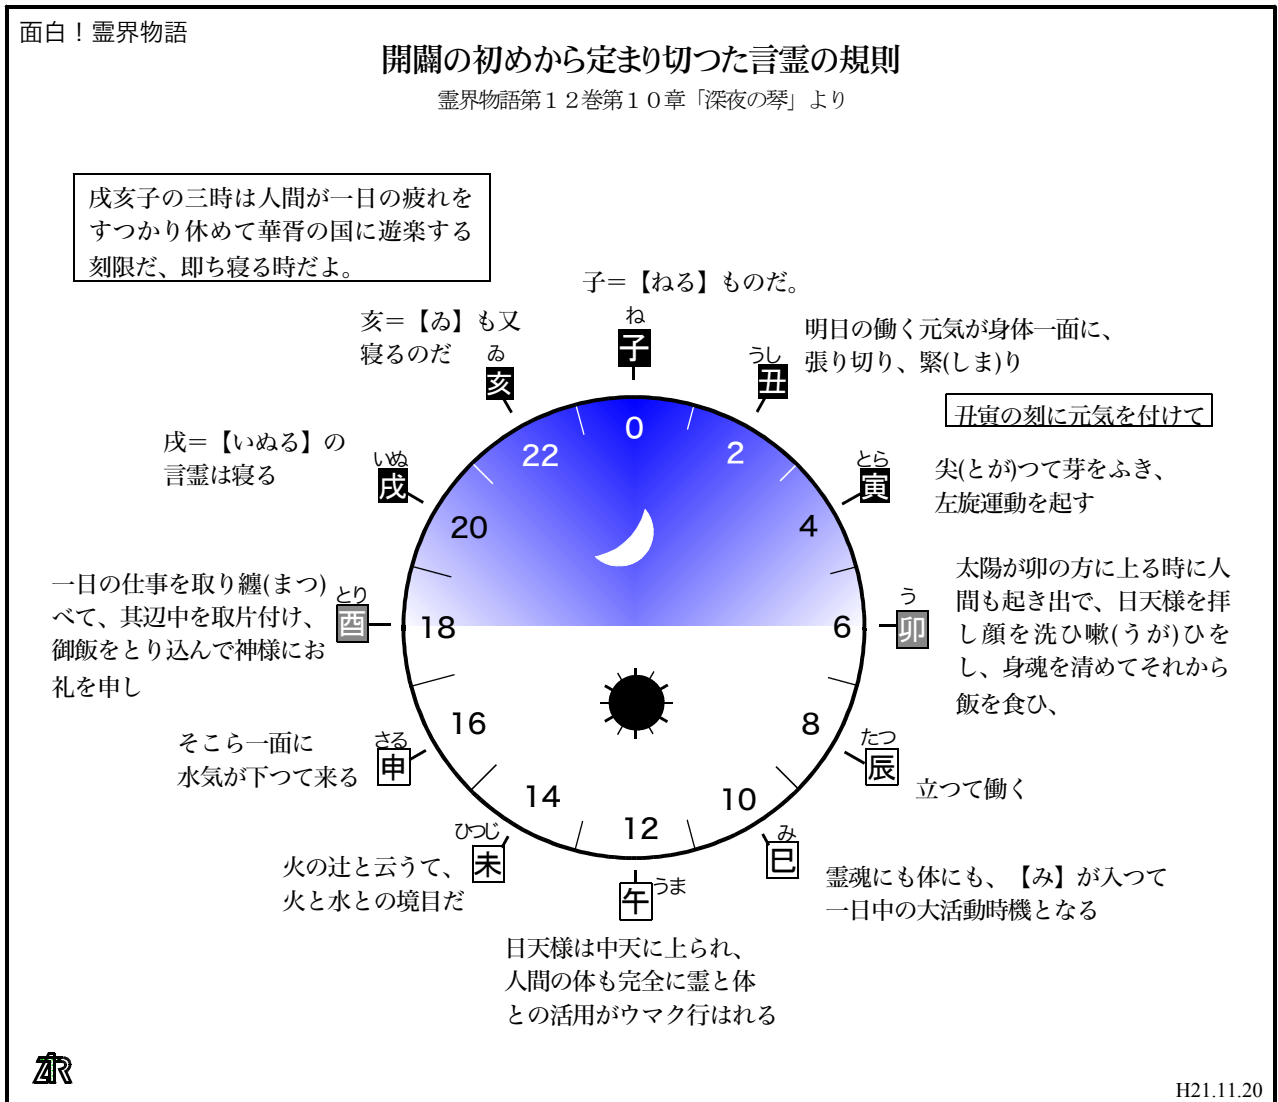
面白！霊界物語

開闢の初めから定まり切つた言霊の規則

霊界物語第１２巻第１０章「深夜の琴」より

戌亥子の三時は人間が一日の疲れをすつかり休めて華胥の国に遊楽する刻限だ、即ち寝る時だよ。

子＝【ねる】ものだ。

ね
子

亥＝【ゐ】も又寝るのだ

ゐ
亥

明日の働く元気が身体一面に、張り切り、緊(しま)り

うし
丑

丑寅の刻に元気を付けて

戌＝【いぬる】の言霊は寝る

いぬ
戌

とら
寅

尖(とが)つて芽をふき、左旋運動を起す

0
2
4
6
8
10
12
14
16
18
20
22

一日の仕事を取り纏(まつ)べて、其辺中を取片付け、御飯をとり込んで神様にお礼を申し

とり
酉

う
卯

太陽が卯の方に上る時に人間も起き出で、日天様を拝し顔を洗ひ嗽(うがひ)ひをし、身魂を清めてそれから飯を食ひ、

そこら一面に水気が下つて来る

さる
申

たつ
辰

立つて働く

ひつじ
未

火の辻と云うて、火と水との境目だ

み
巳

霊魂にも体にも、【み】が入つて一日中の大活動時機となる

午
うま

日天様は中天に上られ、人間の体も完全に霊と体との活用がウマク行はれる

ZR

H21.11.20